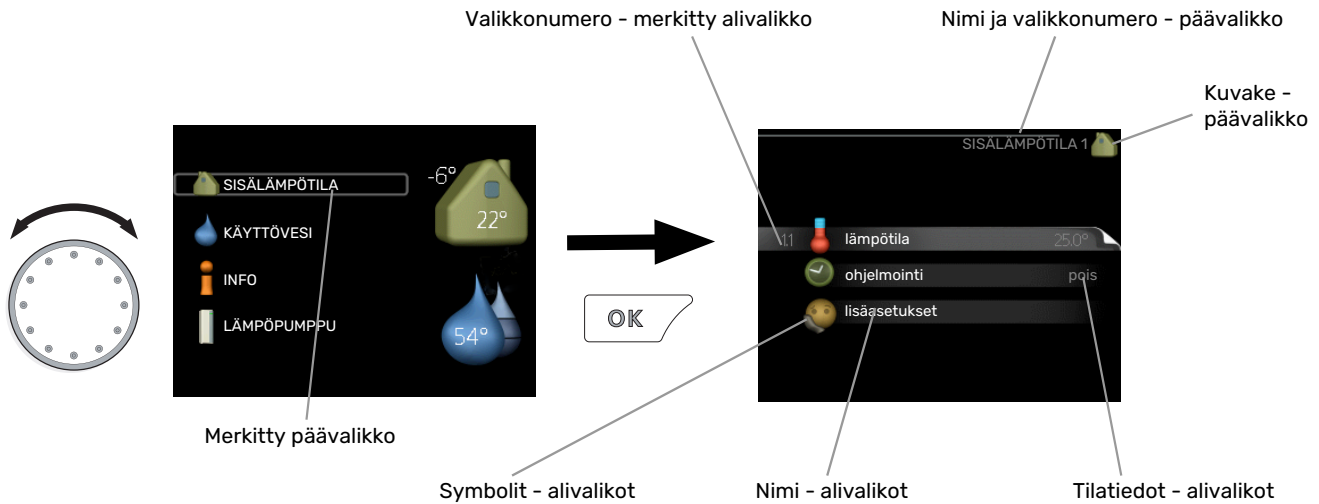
Valikkonumero - merkitty alivalikko

Nimi ja valikkonumero - päävalikko

Kuvake - päävalikko

SISÄLÄMPÖTILA

-6°

22°

KÄYTTÖVESI

INFO

LÄMPÖPUMPPU

54°

OK

SISÄLÄMPÖTILA 1

1.1 lämpötila 25,0°

ohjelmointi pois

lisäasetukset

Merkitty päävalikko

Symbolit - alivalikot

Nimi - alivalikot

Tilatiedot - alivalikot